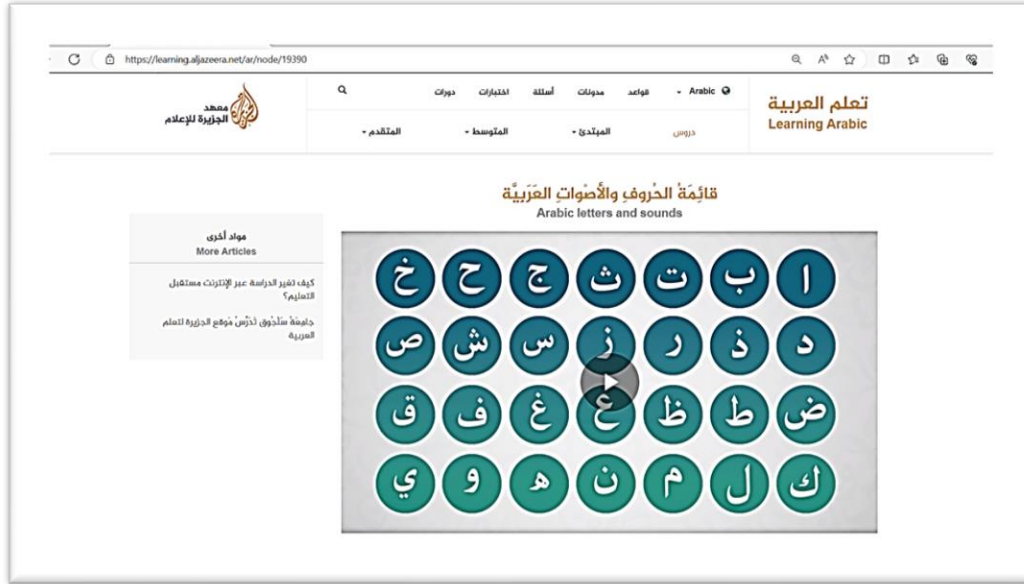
https://learning.aljazeera.net/ar/node/19390

تعلم العربية
Learning Arabic

Arabic ▾ قواعد مدونات أسئلة اختبارات دورات

دروس المبتدئ ▾ المتوسط ▾ المتقدم ▾

معهد الجزيرة للإعلام

قائِمَةُ الحُروفِ والأَصْواتِ العَرَبِيّة
Arabic letters and sounds

مواد أخرى
More Articles

كيف تغير الدراسة عبر الإنترنت مستقبل التعليم؟

جامِعَةُ سَلْجُوق تُدَرِّسُ مَوقع الجزيرة لتعلم العربية

ا ب ت ث ج ح خ
د ذ ر ز س ش ص
ض ط ظ ع غ ف ق
ك ل م ن ه و ي